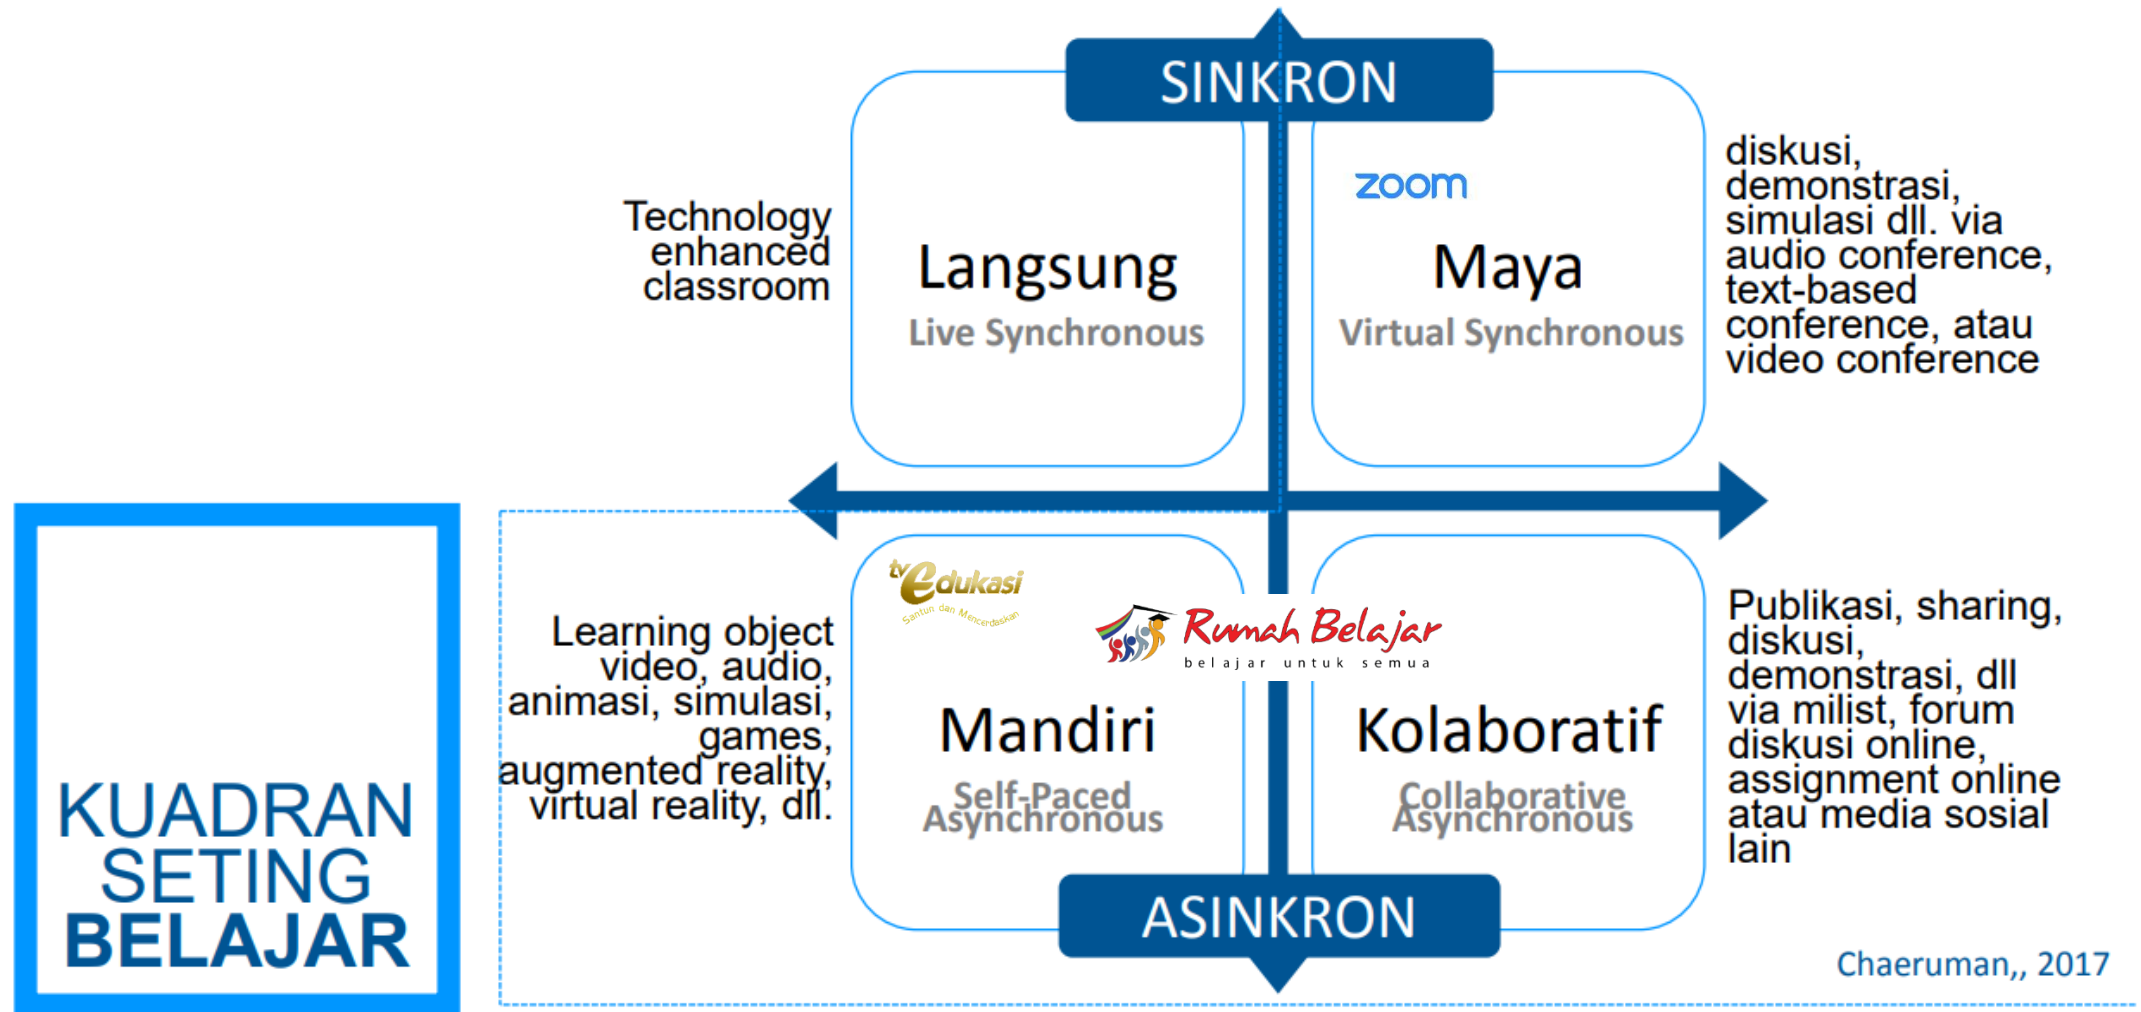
SINKRON

Technology enhanced classroom

Langsung
Live Synchronous

zoom

Maya
Virtual Synchronous

diskusi, demonstrasi, simulasi dll. via audio conference, text-based conference, atau video conference

KUADRAN SETING BELAJAR

Learning object video, audio, animasi, simulasi, games, augmented reality, virtual reality, dll.

tv edukasi
Santun dan Mencerdaskan

Rumah Belajar
belajar untuk semua

Mandiri
Self-Paced Asynchronous

Kolaboratif
Collaborative Asynchronous

Publikasi, sharing, diskusi, demonstrasi, dll via milist, forum diskusi online, assignment online atau media sosial lain

ASINKRON

Chaeruman,, 2017